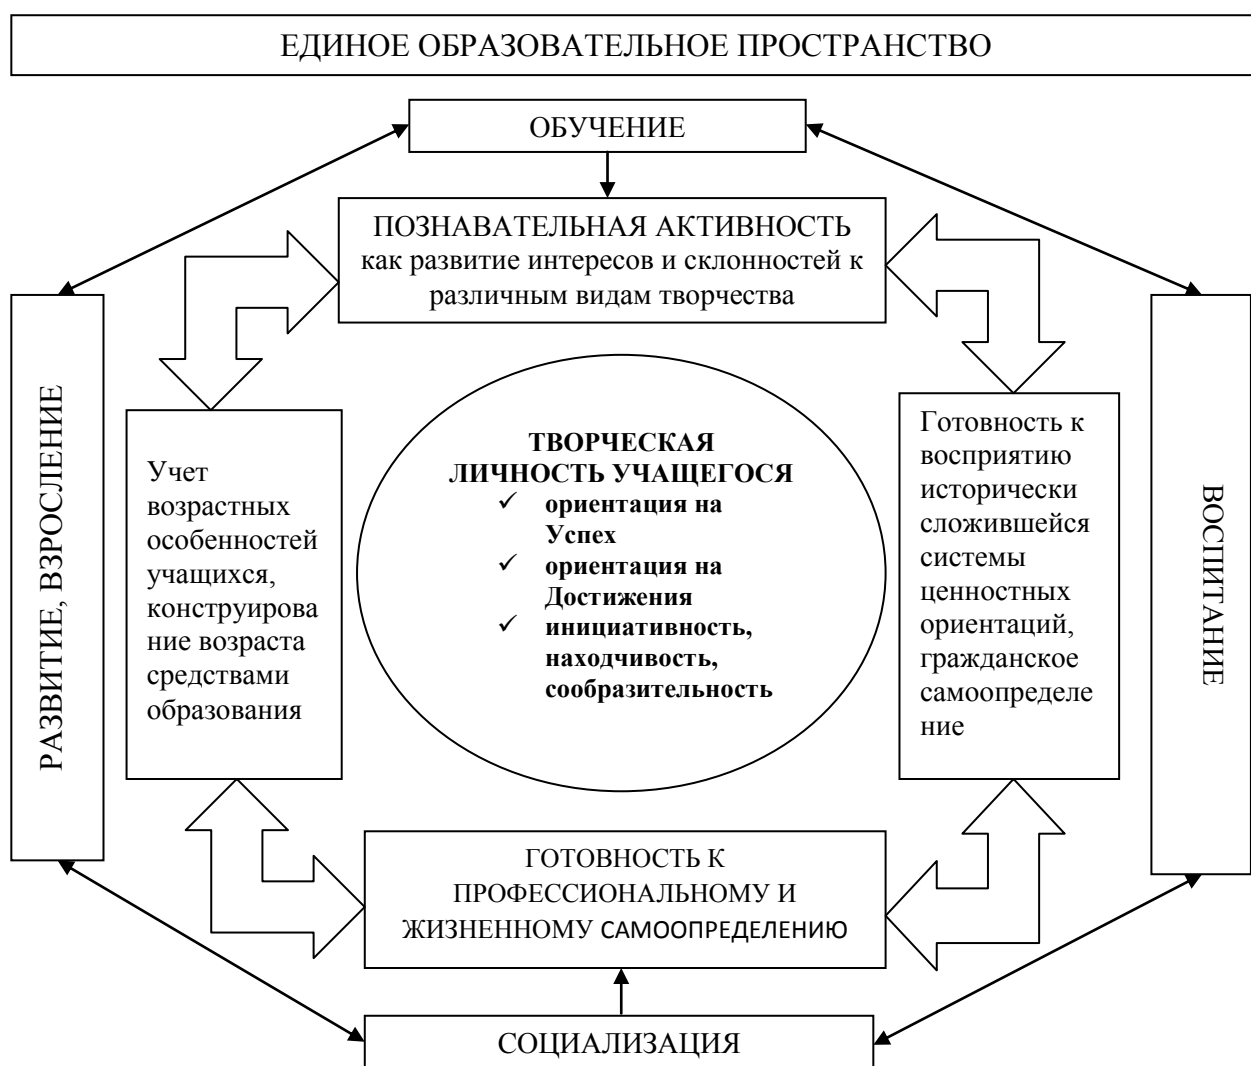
ЕДИНОЕ ОБРАЗОВАТЕЛЬНОЕ ПРОСТРАНСТВО

ОБУЧЕНИЕ

ПОЗНАВАТЕЛЬНАЯ АКТИВНОСТЬ как развитие интересов и склонностей к различным видам творчества

РАЗВИТИЕ, ВЗРОСЛЕНИЕ

Учет возрастных особенностей учащихся, конструирование возраста средствами образования

ТВОРЧЕСКАЯ ЛИЧНОСТЬ УЧАЩЕГОСЯ
✓ ориентация на Успех
✓ ориентация на Достижения
✓ инициативность, находчивость, сообразительность

Готовность к восприятию исторически сложившейся системы ценностных ориентаций, гражданское самоопределение

ВОСПИТАНИЕ

ГОТОВНОСТЬ К ПРОФЕССИОНАЛЬНОМУ И ЖИЗНЕННОМУ САМООПРЕДЕЛЕНИЮ

СОЦИАЛИЗАЦИЯ